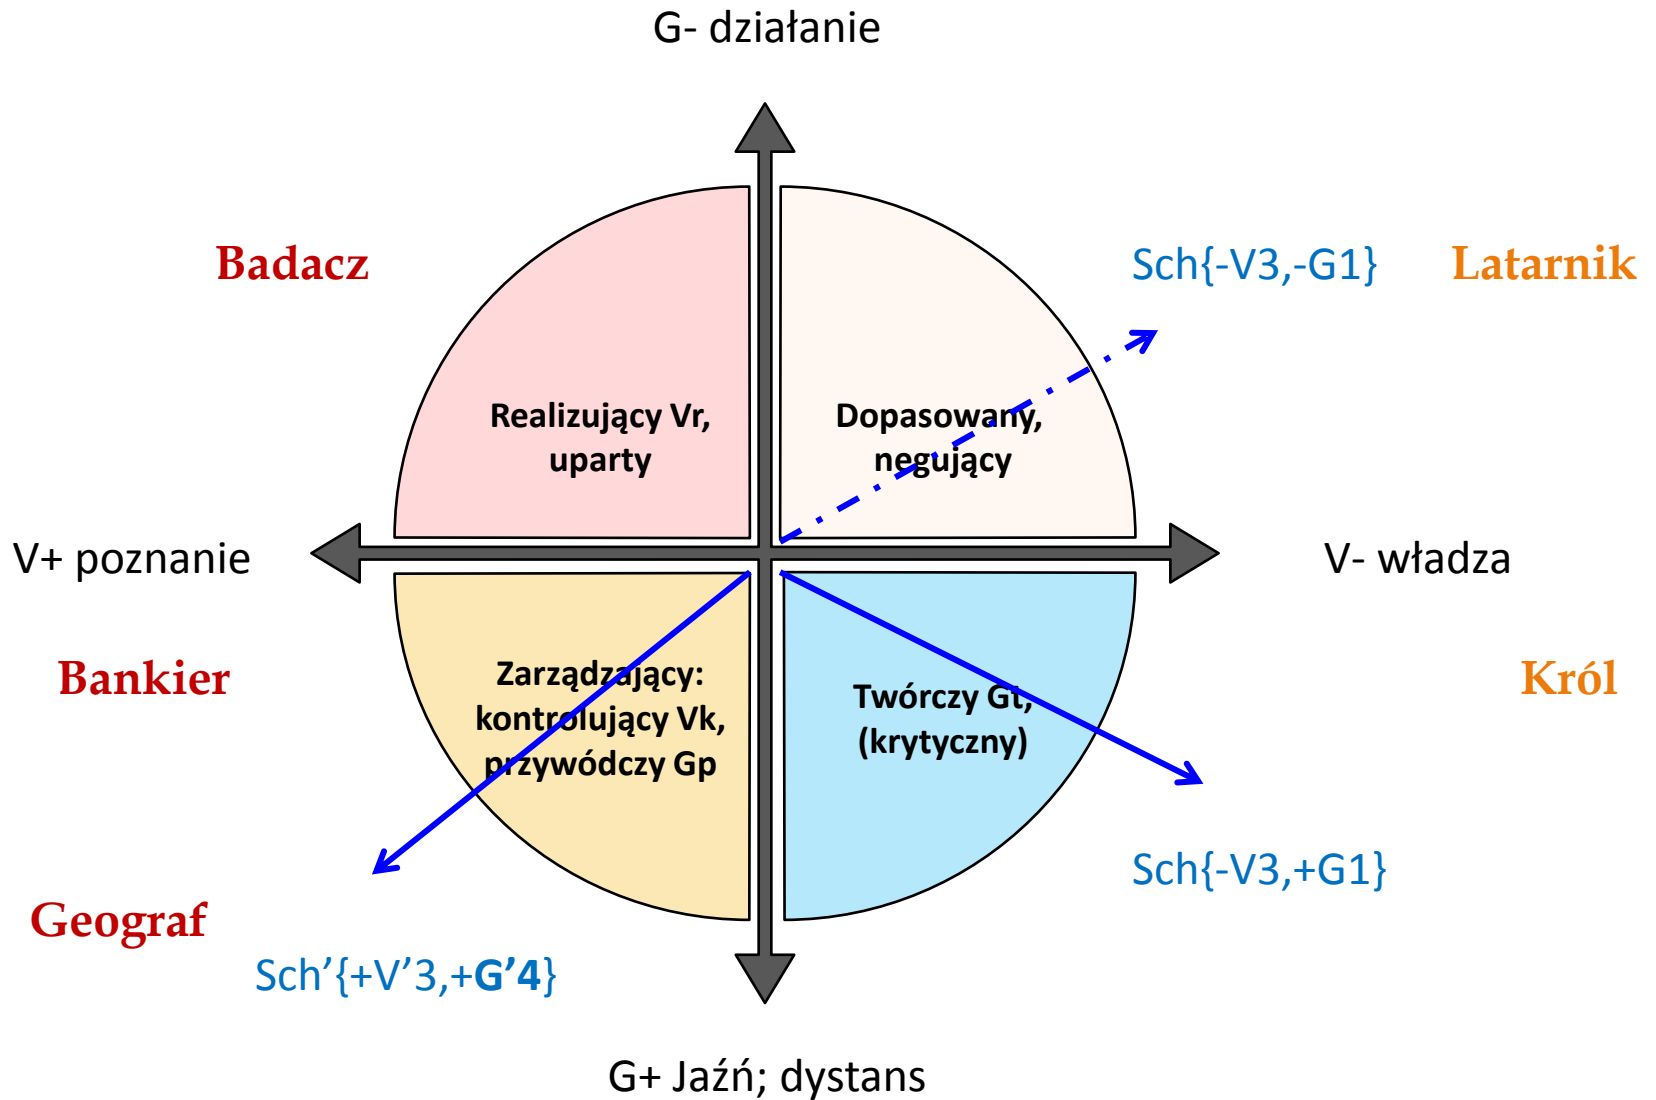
G- działanie

Badacz

Sch{-V3,-G1}

Latarnik

Realizujący Vr, uparty

Dopasowany, negujący

V+ poznanie

V- władza

Bankier

Zarządzający: kontrolujący Vk, przywódczy Gp

Twórczy Gt, (krytyczny)

Król

Sch{-V3,+G1}

Geograf

Sch'{+V'3,+**G'4**}

G+ Jaźń; dystans